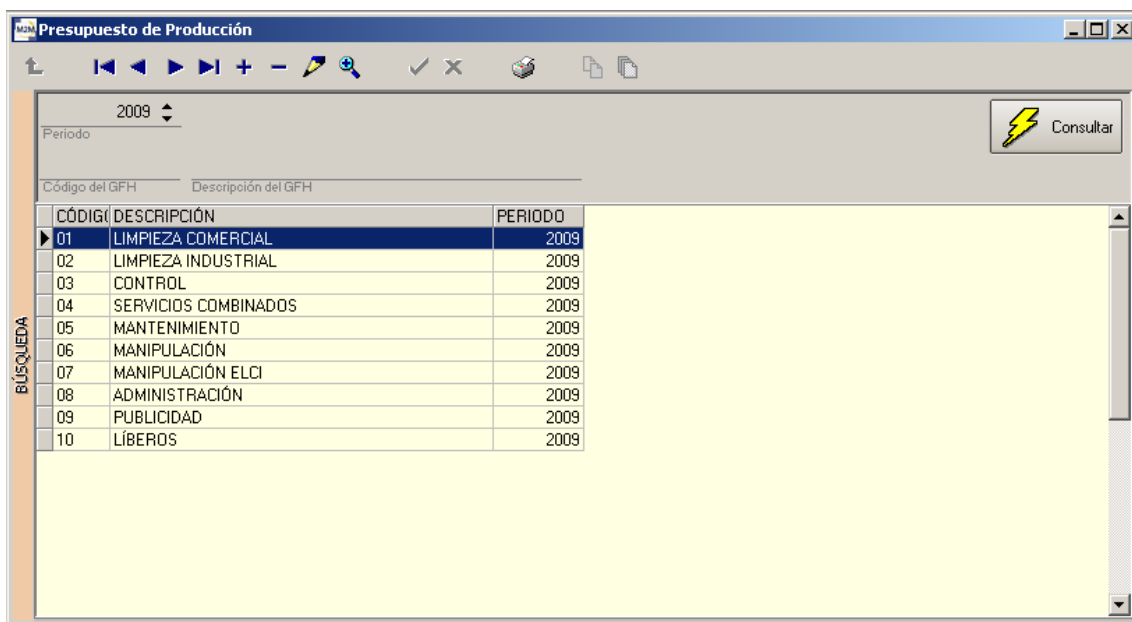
Presupuesto de Producción

2009
Periodo

Consultar

Código del GFH
Descripción del GFH

BÚSQUEDA

| CÓDIG( | DESCRIPCIÓN | PERIODO |
|---|---|---|
| 01 | LIMPIEZA COMERCIAL | 2009 |
| 02 | LIMPIEZA INDUSTRIAL | 2009 |
| 03 | CONTROL | 2009 |
| 04 | SERVICIOS COMBINADOS | 2009 |
| 05 | MANTENIMIENTO | 2009 |
| 06 | MANIPULACIÓN | 2009 |
| 07 | MANIPULACIÓN ELCI | 2009 |
| 08 | ADMINISTRACIÓN | 2009 |
| 09 | PUBLICIDAD | 2009 |
| 10 | LÍBEROS | 2009 |